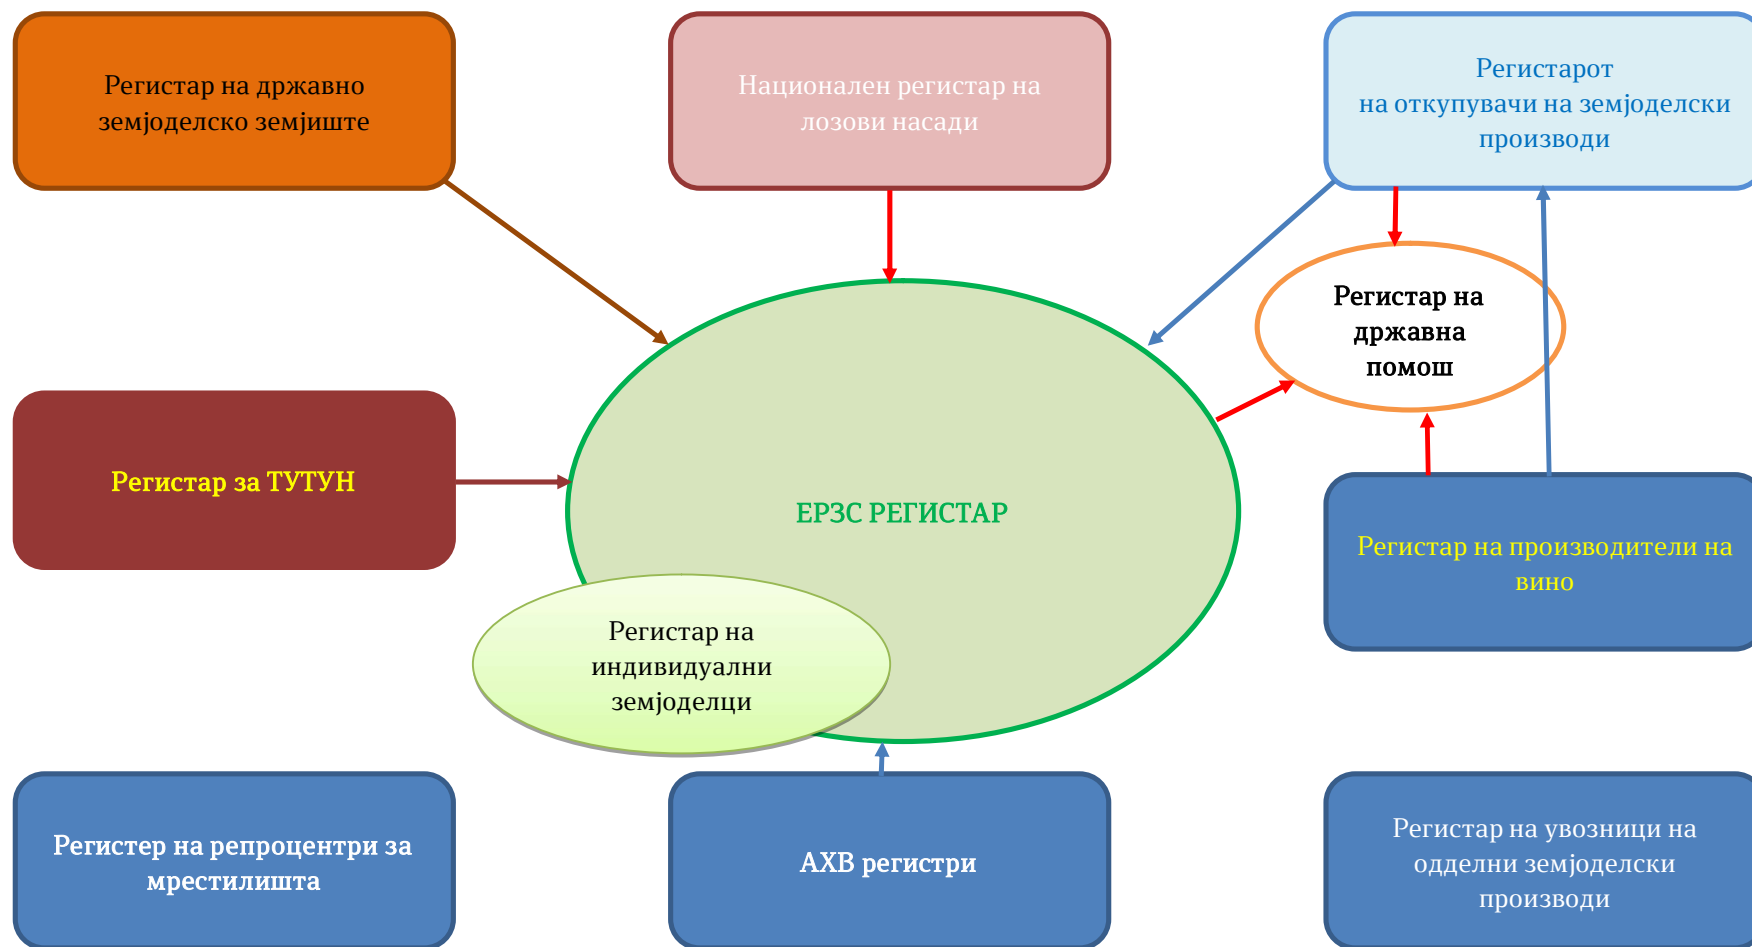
Регистар на државно земјоделско земјиште

Национален регистар на лозови насади

Регистарот на откупувачи на земјоделски производи

Регистар на државна помош

Регистар за ТУТУН

ЕРЗС РЕГИСТАР

Регистар на производители на вино

Регистар на индивидуални земјоделци

Регистер на репроцентри за мрестилишта

АХВ регистри

Регистар на увозници на одделни земјоделски производи